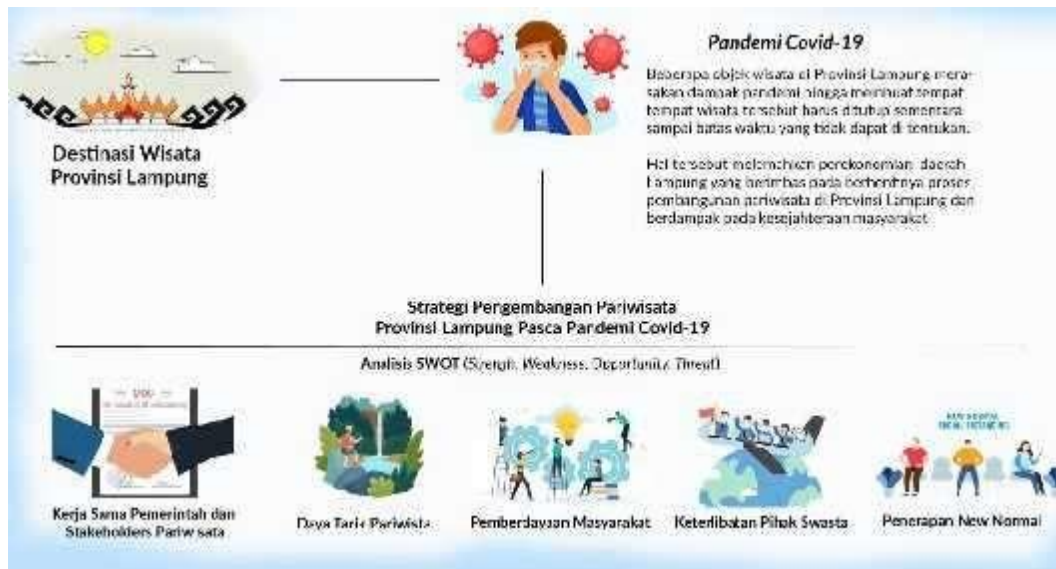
Destinasi Wisata Provinsi Lampung

Pandemi Covid-19

Beberapa objek wisata di Provinsi Lampung merasakan dampak pandemi hingga membuat tempat tempat wisata tersebut harus ditutup sementara sampai batas waktu yang tidak dapat di tentukan.

Hal tersebut melemahkan perekonomian daerah Lampung yang berimbas pada berhentinya proses pembangunan pariwisata di Provinsi Lampung dan berdampak pada kesejahteraan masyarakat.

Strategi Pengembangan Pariwisata Provinsi Lampung Pasca Pandemi Covid-19

Analisis SWOT (Strength, Weakness, Opportunity, Threat)

MOU

Kerja Sama Pemerintah dan Stakeholders Pariwisata

Daya Tarik Pariwisata

Pemberdayaan Masyarakat

Keterlibatan Pihak Swasta

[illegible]

Penerapan New Normal